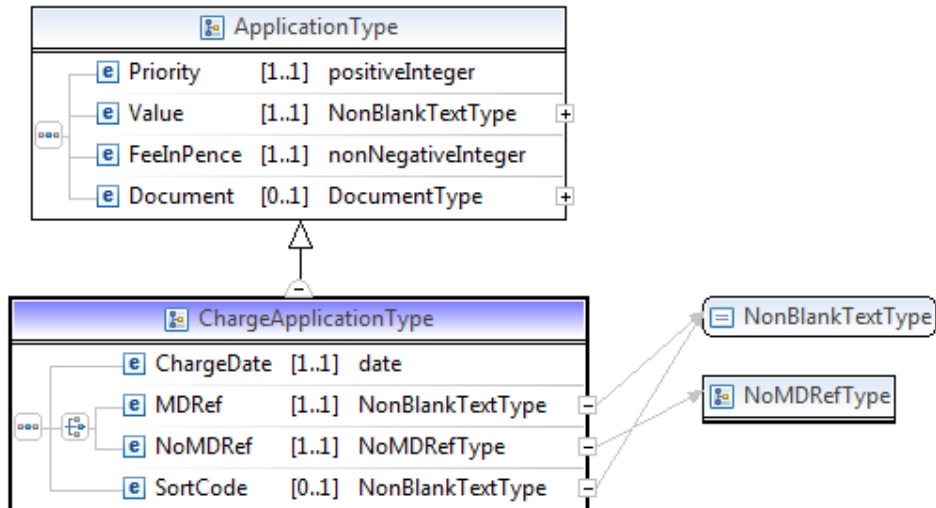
ApplicationType

| | | |
|---|---|---|
| Priority | [1..1] | positiveInteger |
| Value | [1..1] | NonBlankTextType |
| FeeInPence | [1..1] | nonNegativeInteger |
| Document | [0..1] | DocumentType |

ChargeApplicationType

| | | |
|---|---|---|
| ChargeDate | [1..1] | date |
| MDRef | [1..1] | NonBlankTextType |
| NoMDRef | [1..1] | NoMDRefType |
| SortCode | [0..1] | NonBlankTextType |

NonBlankTextType

NoMDRefType